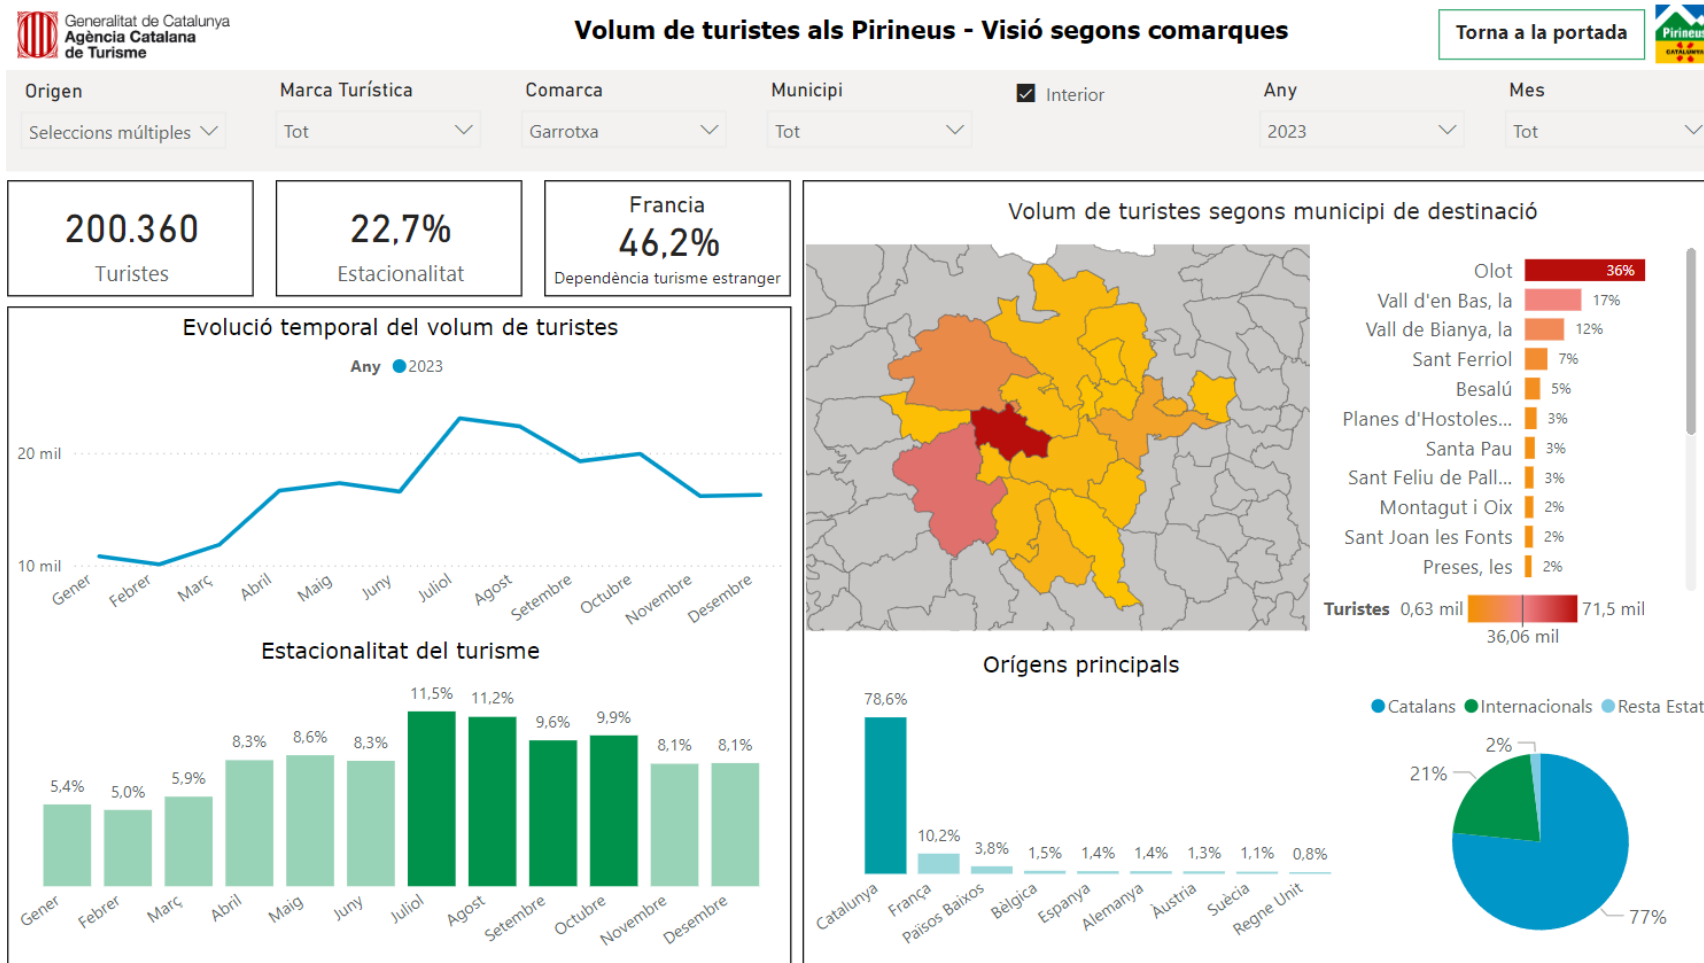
Generalitat de Catalunya
Agència Catalana de Turisme

Volum de turistes als Pirineus - Visió segons comarques

Torna a la portada

Pirineus

Origen
Seleccions múltiples

Marca Turística
Tot

Comarca
Garrotxa

Municipi
Tot

Interior

Any
2023

Mes
Tot

200.360
Turistes

22,7%
Estacionalitat

Francia
46,2%
Dependència turisme estranger

Evolució temporal del volum de turistes

Any 2023

20 mil
10 mil

Gener Febrer Març Abril Maig Juny Juliol Agost Setembre Octubre Novembre Desembre

Estacionalitat del turisme

| Gener | Febrer | Març | Abril | Maig | Juny | Juliol | Agost | Setembre | Octubre | Novembre | Desembre |
|---|---|---|---|---|---|---|---|---|---|---|---|
| 5,4% | 5,0% | 5,9% | 8,3% | 8,6% | 8,3% | 11,5% | 11,2% | 9,6% | 9,9% | 8,1% | 8,1% |

Volum de turistes segons municipi de destinació

| Municipi | % |
|---|---|
| Olot | 36% |
| Vall d'en Bas, la | 17% |
| Vall de Bianya, la | 12% |
| Sant Ferriol | 7% |
| Besalú | 5% |
| Planes d'Hostoles... | 3% |
| Santa Pau | 3% |
| Sant Feliu de Pall... | 3% |
| Montagut i Oix | 2% |
| Sant Joan les Fonts | 2% |
| Preses, les | 2% |

Turistes 0,63 mil 71,5 mil
36,06 mil

Orígens principals

| Catalunya | França | Països Baixos | Bèlgica | Espanya | Alemanya | Àustria | Suècia | Regne Unit |
|---|---|---|---|---|---|---|---|---|
| 78,6% | 10,2% | 3,8% | 1,5% | 1,4% | 1,4% | 1,3% | 1,1% | 0,8% |

Catalans Internacionals Resta Estat

2%
21%
77%